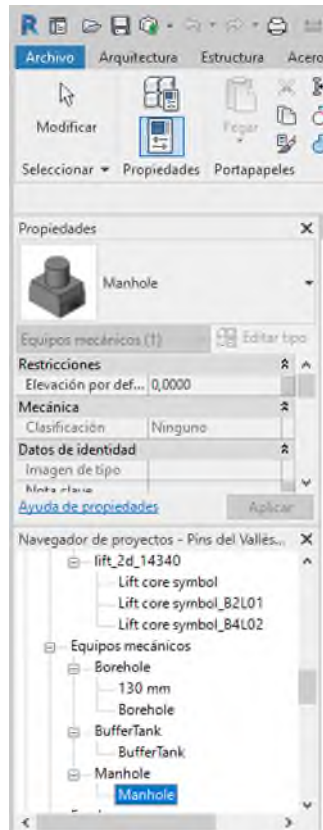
R

Archivo Arquitectura Estructura Acero

Modificar

Pegar

Seleccionar ▾ Propiedades Portapapeles

Propiedades ×

Manhole

Equipos mecánicos (1) Editar tipo

| Restricciones | |
|---|---|
| Elevación por def... | 0,0000 |
| Mecánica | |
| Clasificación | Ninguno |
| Datos de identidad | |
| Imagen de tipo | |
| Nota clave | |

Ayuda de propiedades Aplicar

Navegador de proyectos - Pins del Valles... ×

lift_2d_14340
Lift core symbol
Lift core symbol_B2L01
Lift core symbol_B4L02
Equipos mecánicos
Borehole
130 mm
Borehole
BufferTank
BufferTank
Manhole
Manhole